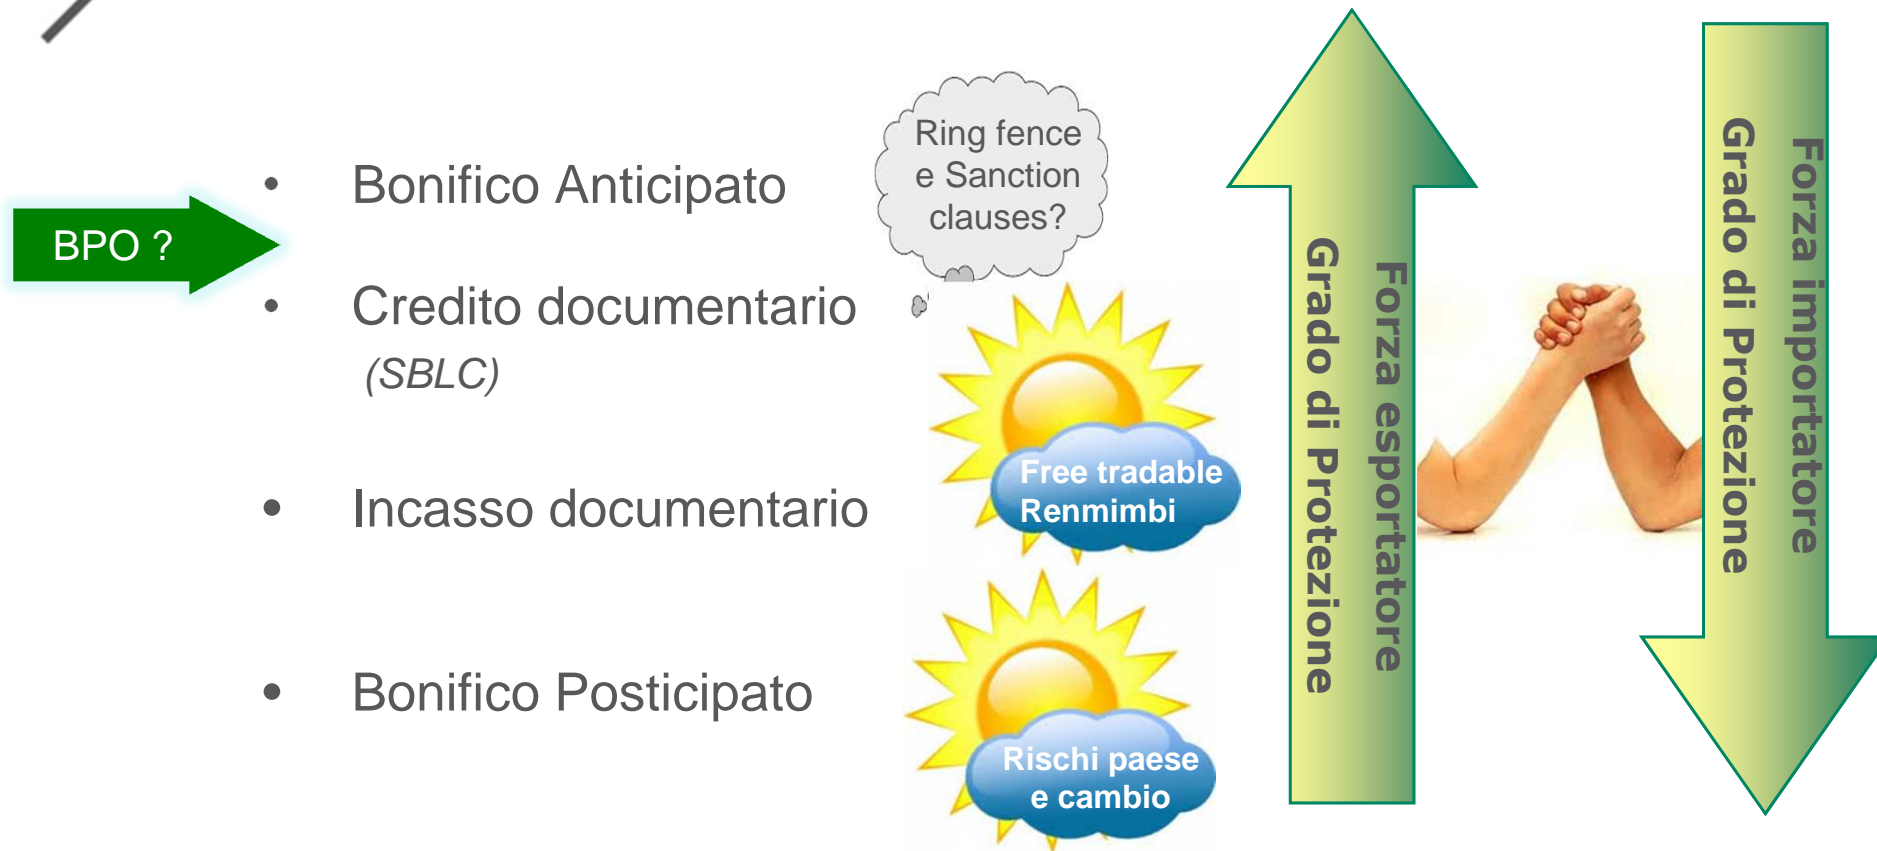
BPO ?

• Bonifico Anticipato

• Credito documentario (SBLC)

• Incasso documentario

• Bonifico Posticipato

Ring fence e Sanction clauses?

Free tradable Renmimbi

Rischi paese e cambio

Forza esportatore
Grado di Protezione

Forza importatore
Grado di Protezione